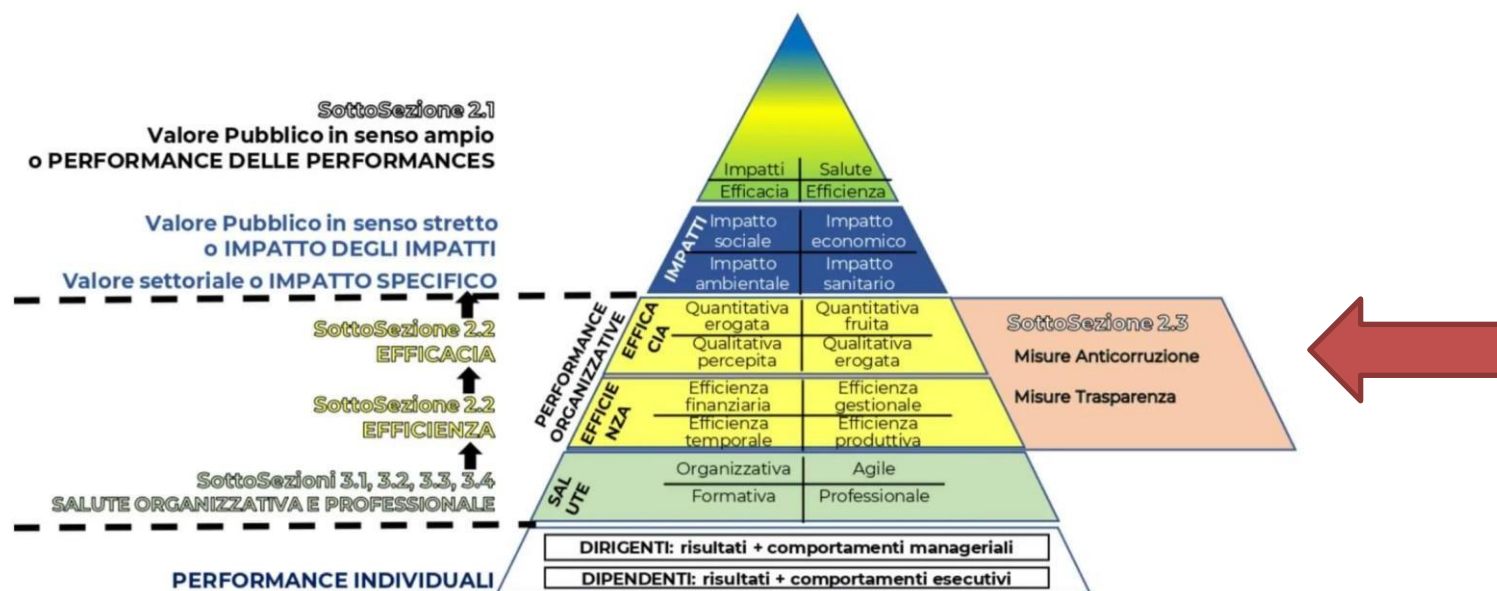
SottoSezione 2.1
Valore Pubblico in senso ampio
o PERFORMANCE DELLE PERFORMANCES

Valore Pubblico in senso stretto
o IMPATTO DEGLI IMPATTI

Valore settoriale o IMPATTO SPECIFICO

SottoSezione 2.2
EFFICACIA

SottoSezione 2.2
EFFICIENZA

SottoSezioni 3.1, 3.2, 3.3, 3.4
SALUTE ORGANIZZATIVA E PROFESSIONALE

PERFORMANCE INDIVIDUALI

Impatti | Salute
Efficacia | Efficienza

IMPATTI
Impatto sociale | Impatto economico
Impatto ambientale | Impatto sanitario

PERFORMANCE ORGANIZZATIVE

EFFICACIA
Quantitativa erogata | Quantitativa fruita
Qualitativa percepita | Qualitativa erogata

EFFICIENZA
Efficienza finanziaria | Efficienza gestionale
Efficienza temporale | Efficienza produttiva

SALUTE
Organizzativa | Agile
Formativa | Professionale

DIRIGENTI: risultati + comportamenti manageriali
DIPENDENTI: risultati + comportamenti esecutivi

SottoSezione 2.3
Misure Anticorruzione
Misure Trasparenza